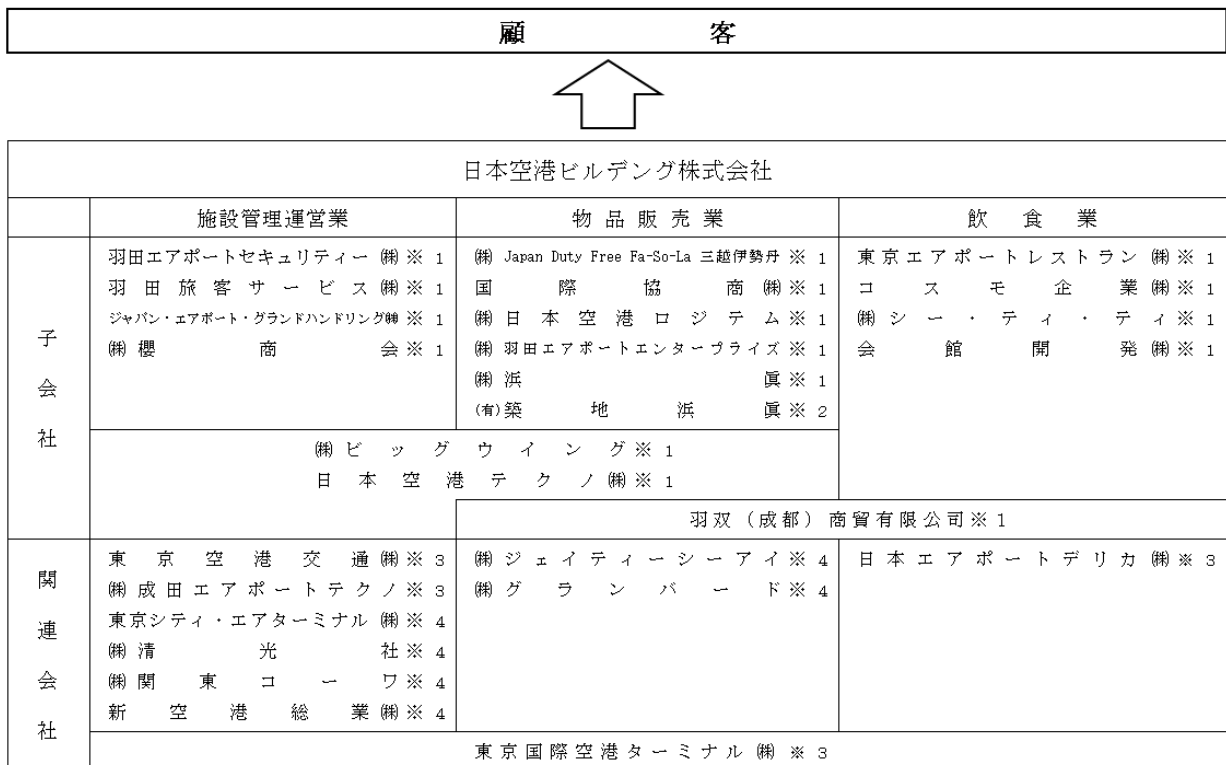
顧　客

日本空港ビルデング株式会社

| | 施設管理運営業 | 物品販売業 | 飲食業 |
|---|---|---|---|
| 子会社 | 羽田エアポートセキュリティー ㈱ ※1<br>羽田旅客サービス ㈱ ※1<br>ジャパン・エアポート・グランドハンドリング㈱ ※1<br>㈱櫻商会 ※1 | ㈱ Japan Duty Free Fa-So-La 三越伊勢丹 ※1<br>国際協商 ㈱ ※1<br>㈱日本空港ロジテム ※1<br>㈱羽田エアポートエンタープライズ ※1<br>㈱浜眞 ※1<br>(有)築地浜眞 ※2 | 東京エアポートレストラン ㈱ ※1<br>コスモ企業 ㈱ ※1<br>㈱シー・ティ・ティ ※1<br>会館開発 ㈱ ※1 |
| | ㈱ビッグウイング ※1<br>日本空港テクノ ㈱ ※1 | | |
| | | 羽双（成都）商貿有限公司 ※1 | |
| 関連会社 | 東京空港交通 ㈱ ※3<br>㈱成田エアポートテクノ ※3<br>東京シティ・エアターミナル ㈱ ※4<br>㈱清光社 ※4<br>㈱関東コーワ ※4<br>新空港総業 ㈱ ※4 | ㈱ジェイティーシーアイ ※4<br>㈱グランバード ※4 | 日本エアポートデリカ ㈱ ※3 |
| | 東京国際空港ターミナル ㈱ ※3 | | |